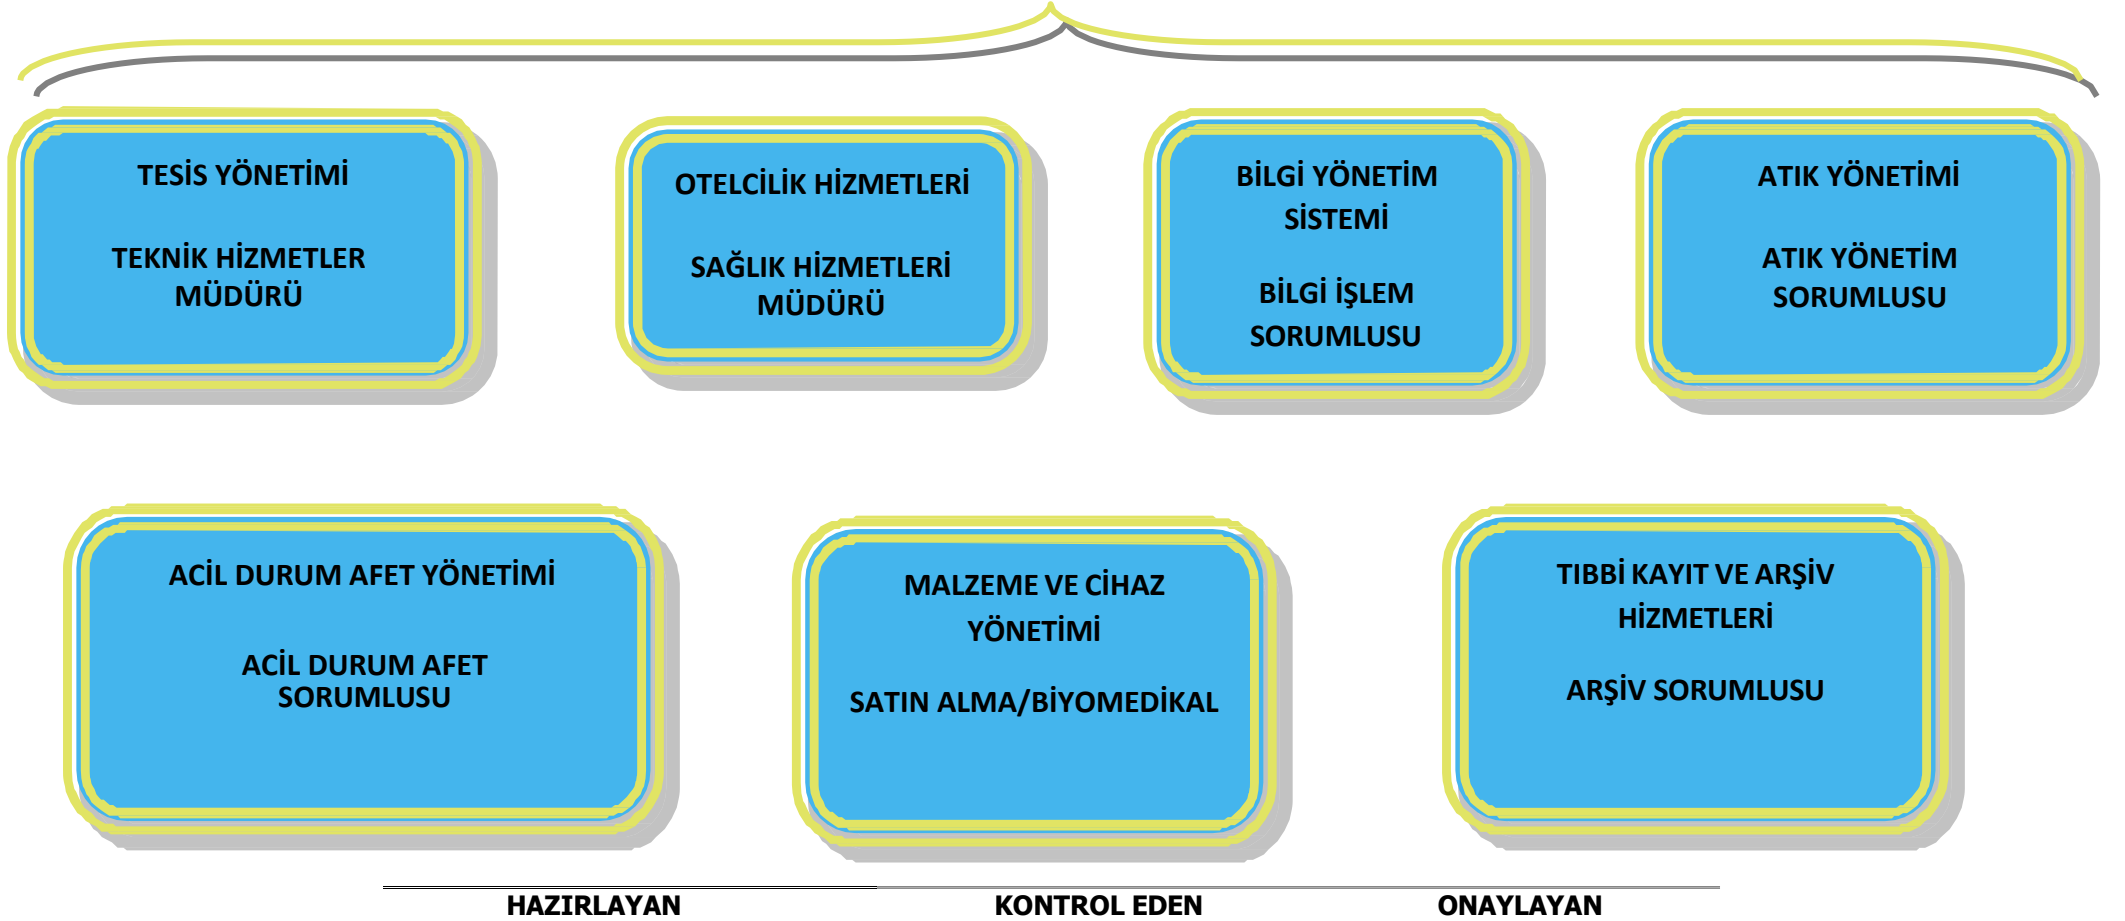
TESİS YÖNETİMİ

TEKNİK HİZMETLER MÜDÜRÜ

OTELCİLİK HİZMETLERİ

SAĞLIK HİZMETLERİ MÜDÜRÜ

BİLGİ YÖNETİM SİSTEMİ

BİLGİ İŞLEM SORUMLUSU

ATIK YÖNETİMİ

ATIK YÖNETİM SORUMLUSU

ACİL DURUM AFET YÖNETİMİ

ACİL DURUM AFET SORUMLUSU

MALZEME VE CİHAZ YÖNETİMİ

SATIN ALMA/BİYOMEDİKAL

TIBBİ KAYIT VE ARŞİV HİZMETLERİ

ARŞİV SORUMLUSU

HAZIRLAYAN

KONTROL EDEN

ONAYLAYAN